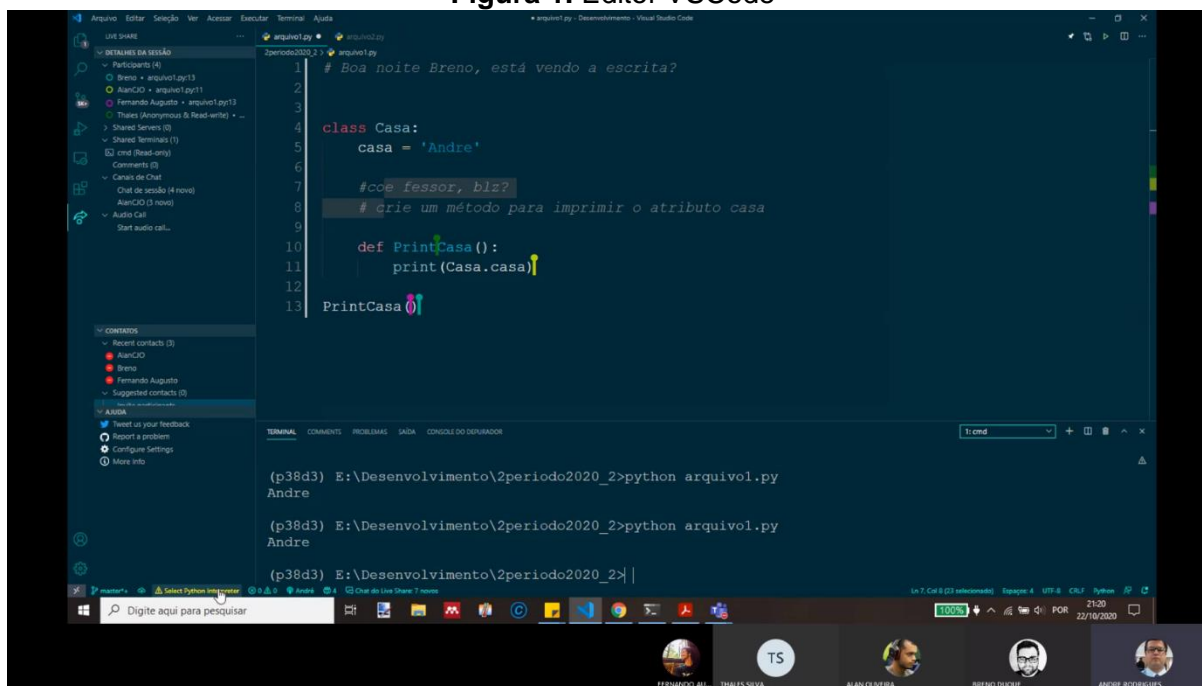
Figura 1: Editor VSCode

Arquivo Editar Seleção Ver Acessar Executar Terminal Ajuda
● arquivo1.py - Desenvolvimento - Visual Studio Code

LIVE SHARE
DETALHES DA SESSÃO
Participants (4)
Breno • arquivo1.py:13
AlanCJO • arquivo1.py:11
Fernando Augusto • arquivo1.py:13
Thales (Anonymous & Read-write) • ...
Shared Servers (0)
Shared Terminals (1)
cmd (Read-only)
Comments (0)
Canais de Chat
Chat de sessão (4 novo)
AlanCJO (3 novo)
Audio Call
Start audio call...

CONTATOS
Recent contacts (3)
AlanCJO
Breno
Fernando Augusto
Suggested contacts (0)
AJUDA
Tweet us your feedback
Report a problem
Configure Settings
More info

arquivo1.py ● arquivo2.py
2periodo2020_2 > arquivo1.py

1 # Boa noite Breno, está vendo a escrita?
2
3
4 class Casa:
5     casa = 'Andre'
6
7     #coe fessor, blz?
8     # crie um método para imprimir o atributo casa
9
10    def PrintCasa():
11        print(Casa.casa)
12
13 PrintCasa()

TERMINAL COMMENTS PROBLEMAS SAÍDA CONSOLE DO DEPURADOR
1: cmd

(p38d3) E:\Desenvolvimento\2periodo2020_2>python arquivo1.py
Andre

(p38d3) E:\Desenvolvimento\2periodo2020_2>python arquivo1.py
Andre

(p38d3) E:\Desenvolvimento\2periodo2020_2>

master*+ Select Python Interpreter ⊗0 ⚠0 André 4 Chat do Live Share 7 novos
Ln 7, Col 8 (23 selecionado) Espaços: 4 UTF-8 CRLF Python

Digite aqui para pesquisar
100% POR 21:20 22/10/2020

FERNANDO AU... TS THALES SILVA ALAN OLIVEIRA BRENO DUQUE ANDRE RODRIGUES